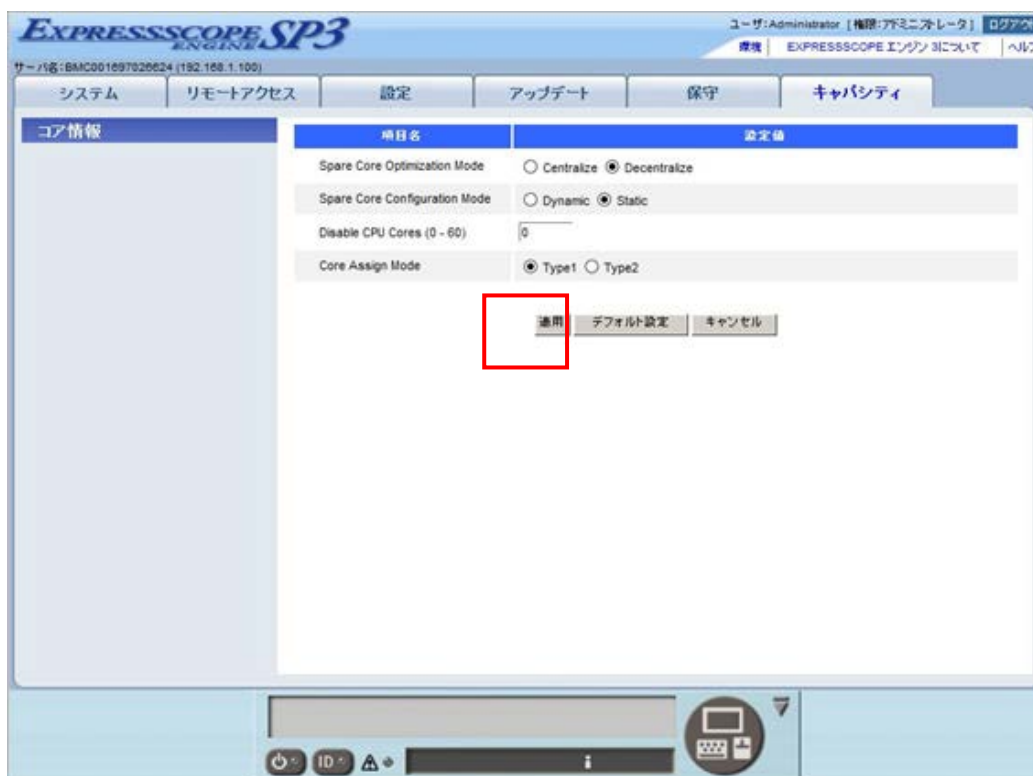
EXPRESSSCOPE ENGINE SP3

ユーザ:Administrator [権限:アドミニストレータ] ログアウ

環境 | EXPRESSSCOPE エンジン 3について | ヘル

サーバ名:BMC001697026624 (192.168.1.100)

システム | リモートアクセス | 設定 | アップデート | 保守 | キャパシティ

コア情報

| 項目名 | 設定値 |
|---|---|
| Spare Core Optimization Mode | ○ Centralize ◉ Decentralize |
| Spare Core Configuration Mode | ○ Dynamic ◉ Static |
| Disable CPU Cores (0 - 60) | 0 |
| Core Assign Mode | ◉ Type1 ○ Type2 |

適用 | デフォルト設定 | キャンセル

ID

i